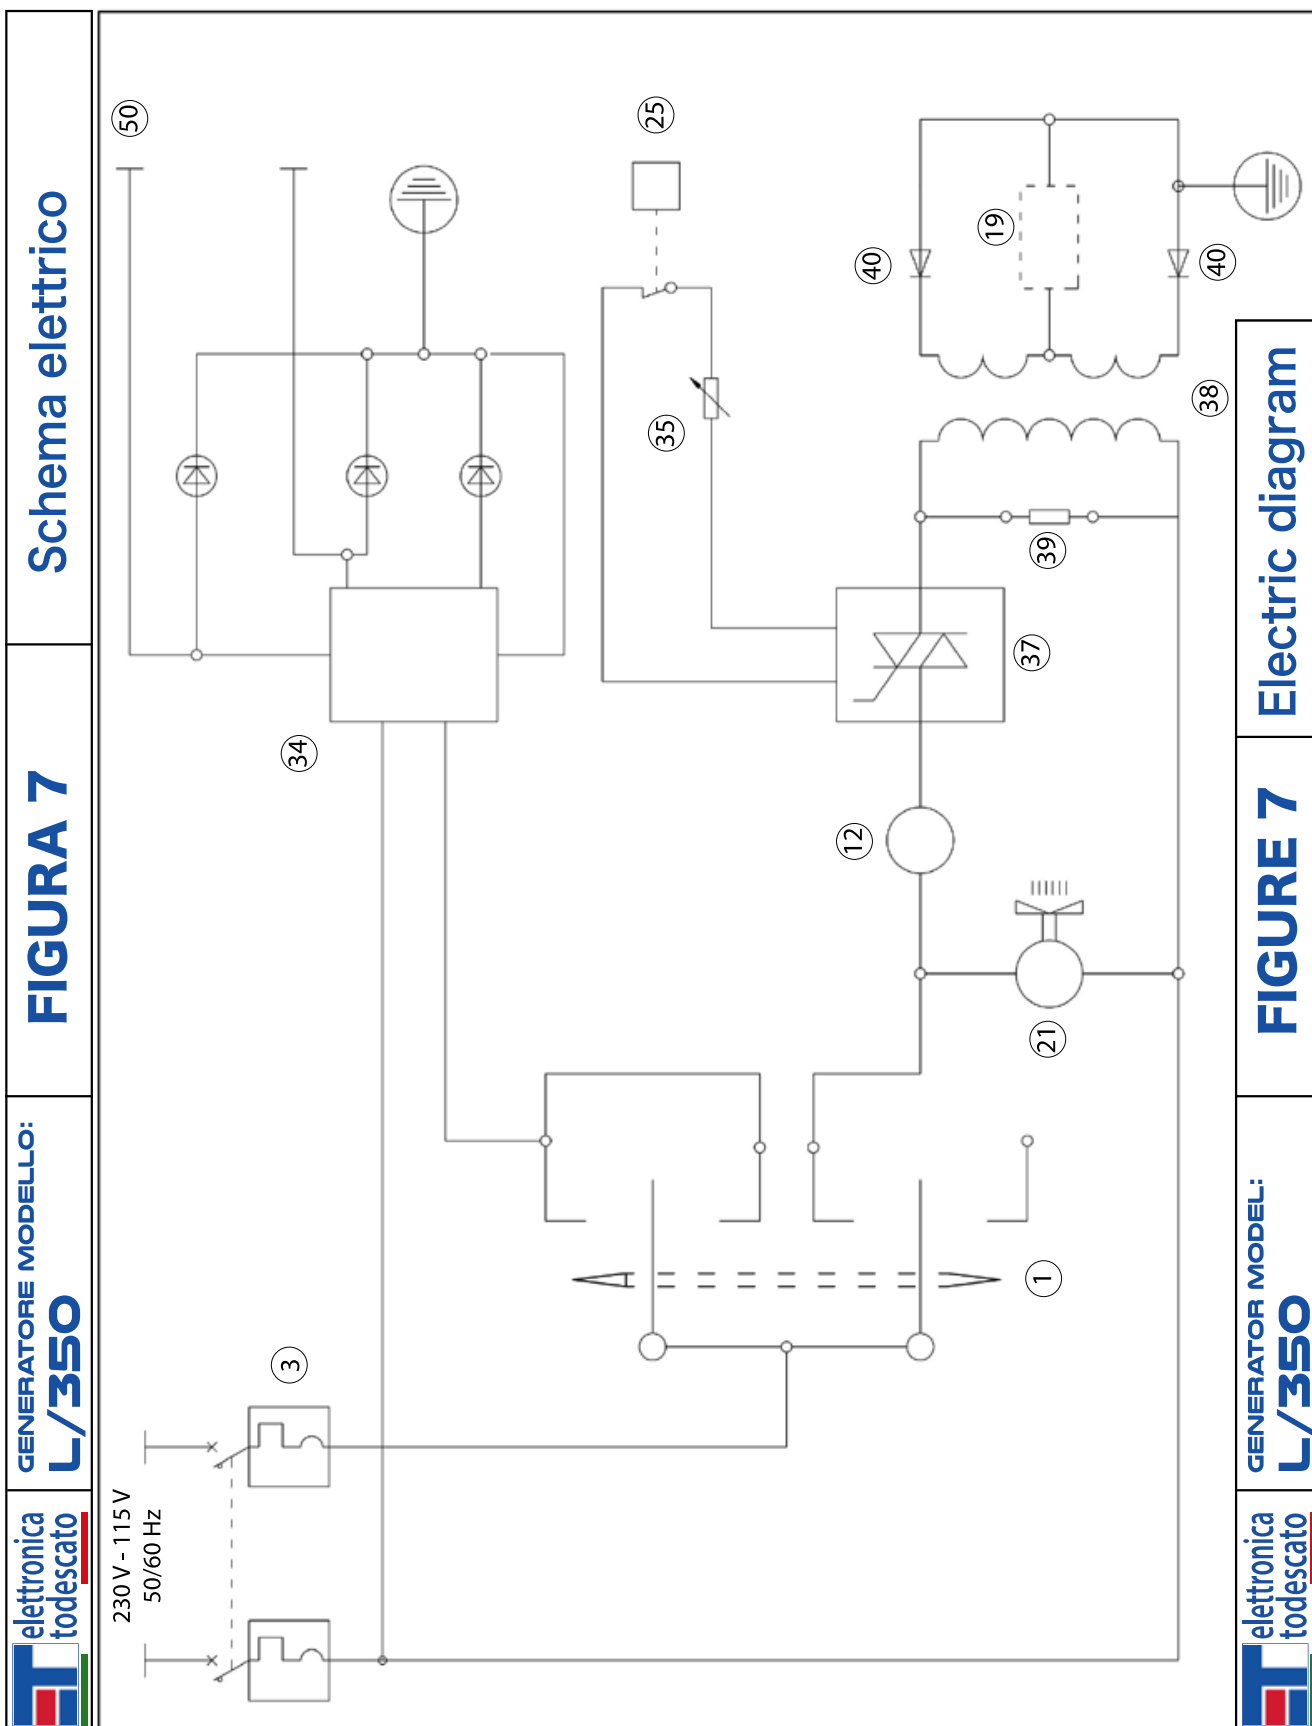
elettronica todescato

GENERATORE MODELLO: L/350

FIGURA 7

Schema elettrico

230 V - 115 V
50/60 Hz

50

25

19

40

40

35

38

39

37

34

12

21

3

1

elettronica todescato

GENERATOR MODEL: L/350

FIGURE 7

Electric diagram